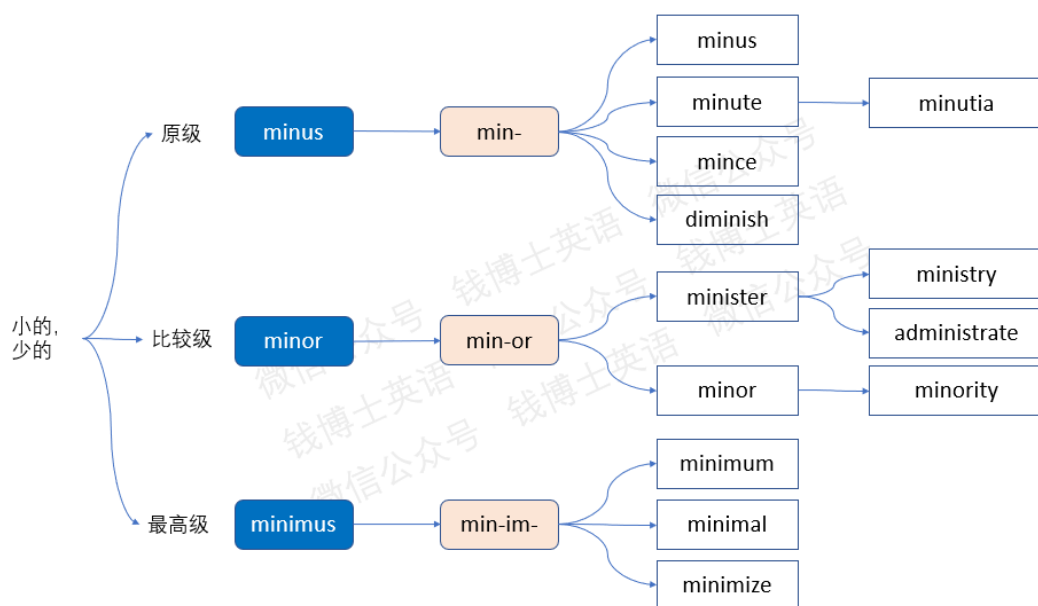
小的，少的

原级
minus
min-
minus
minute
minutia
mince
diminish

比较级
minor
min-or
minister
ministry
administrate
minor
minority

最高级
minimus
min-im-
minimum
minimal
minimize

微信公众号 钱博士英语